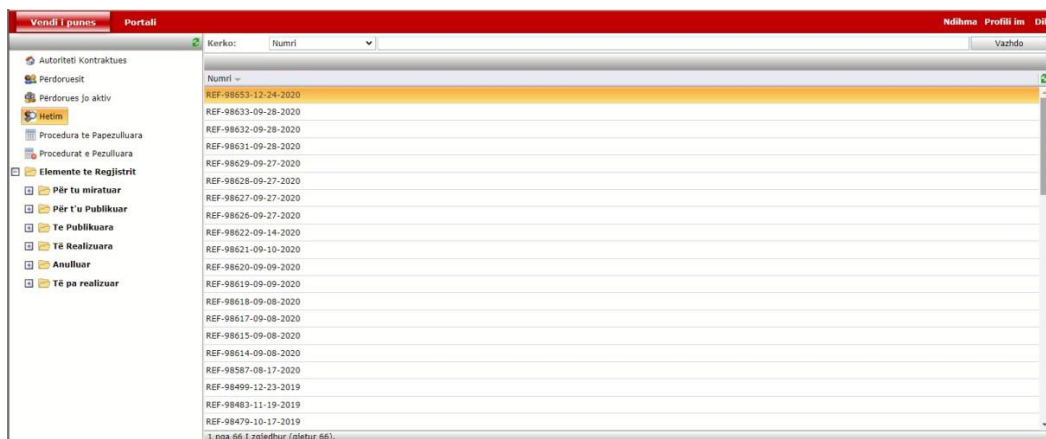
Vendi i punes Portali

Ndihma Profili im Di

Kerko: Numri

Vazhdo

Autoriteti Kontraktues
Përdoruesit
Përdorues jo aktiv
Hetim
Procedura te Papezulluara
Procedurat e Pezulluara
Elemente te Regjistrit
Për tu miratuar
Për t'u Publikuar
Te Publikuara
Të Realizuara
Anulluar
Të pa realizuar

| Numri |
|---|
| REF-98653-12-24-2020 |
| REF-98633-09-28-2020 |
| REF-98632-09-28-2020 |
| REF-98631-09-28-2020 |
| REF-98629-09-27-2020 |
| REF-98628-09-27-2020 |
| REF-98627-09-27-2020 |
| REF-98626-09-27-2020 |
| REF-98622-09-14-2020 |
| REF-98621-09-10-2020 |
| REF-98620-09-09-2020 |
| REF-98619-09-09-2020 |
| REF-98618-09-08-2020 |
| REF-98617-09-08-2020 |
| REF-98615-09-08-2020 |
| REF-98614-09-08-2020 |
| REF-98587-08-17-2020 |
| REF-98499-12-23-2019 |
| REF-98483-11-19-2019 |
| REF-98479-10-17-2019 |

1 nga 66 I zgjedhur (gjetur 66).